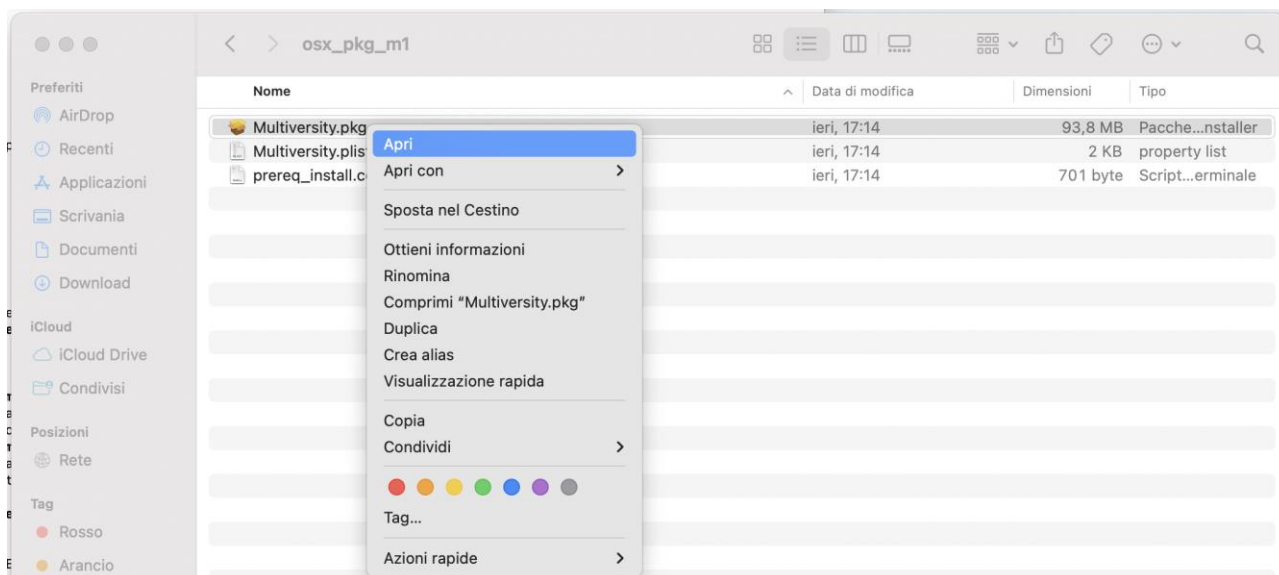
osx_pkg_m1

Preferiti
AirDrop
Recenti
Applicazioni
Scrivania
Documenti
Download
iCloud
iCloud Drive
Condivisi
Posizioni
Rete
Tag
Rosso
Arancio

| Nome | Data di modifica | Dimensioni | Tipo |
|---|---|---|---|
| Multiversity.pkg | ieri, 17:14 | 93,8 MB | Pacche…nstaller |
| Multiversity.plis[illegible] | ieri, 17:14 | 2 KB | property list |
| prereq_install.c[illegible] | ieri, 17:14 | 701 byte | Script…erminale |

Apri
Apri con
Sposta nel Cestino
Ottieni informazioni
Rinomina
Comprimi "Multiversity.pkg"
Duplica
Crea alias
Visualizzazione rapida
Copia
Condividi
Tag...
Azioni rapide